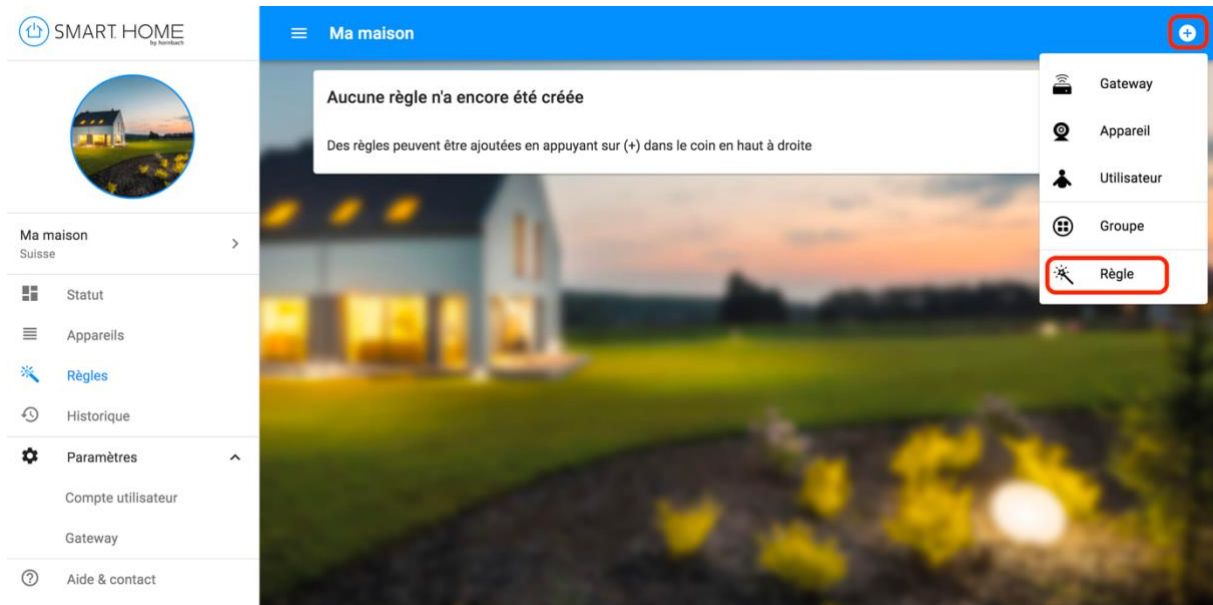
SMART HOME
by hornbach

Ma maison
Suisse

Statut
Appareils
Règles
Historique
Paramètres
Compte utilisateur
Gateway
Aide & contact

Ma maison

Aucune règle n'a encore été créée

Des règles peuvent être ajoutées en appuyant sur (+) dans le coin en haut à droite

Gateway
Appareil
Utilisateur
Groupe
Règle